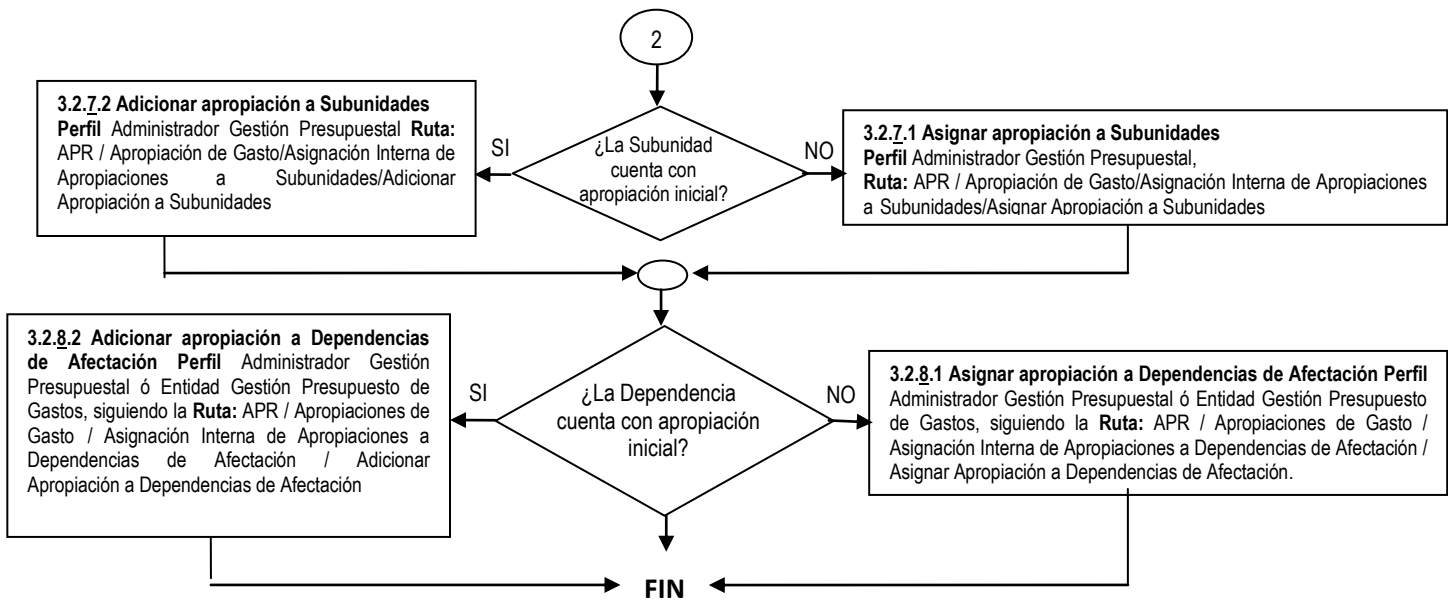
2

¿La Subunidad cuenta con apropiación inicial?

SI

NO

3.2.7.2 Adicionar apropiación a Subunidades
Perfil Administrador Gestión Presupuestal Ruta: APR / Apropiación de Gasto/Asignación Interna de Apropiaciones a Subunidades/Adicionar Apropiación a Subunidades

3.2.7.1 Asignar apropiación a Subunidades
Perfil Administrador Gestión Presupuestal,
Ruta: APR / Apropiación de Gasto/Asignación Interna de Apropiaciones a Subunidades/Asignar Apropiación a Subunidades

¿La Dependencia cuenta con apropiación inicial?

SI

NO

3.2.8.2 Adicionar apropiación a Dependencias de Afectación Perfil Administrador Gestión Presupuestal ó Entidad Gestión Presupuesto de Gastos, siguiendo la Ruta: APR / Apropiaciones de Gasto / Asignación Interna de Apropiaciones a Dependencias de Afectación / Adicionar Apropiación a Dependencias de Afectación

3.2.8.1 Asignar apropiación a Dependencias de Afectación Perfil Administrador Gestión Presupuestal ó Entidad Gestión Presupuesto de Gastos, siguiendo la Ruta: APR / Apropiaciones de Gasto / Asignación Interna de Apropiaciones a Dependencias de Afectación / Asignar Apropiación a Dependencias de Afectación.

FIN